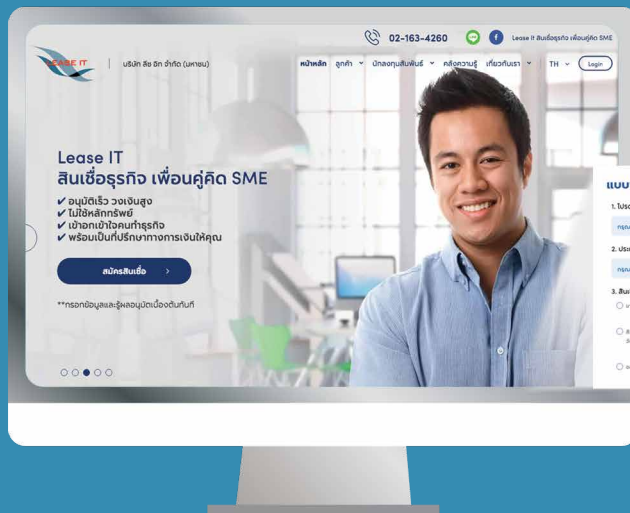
02-163-4260

Lease it สินเชื่อธุรกิจ เพื่อนคู่คิด SME

LEASE IT

บริษัท ลีซ อิท จำกัด (มหาชน)

หน้าหลัก ลูกค้า ประกอบผลิตภัณฑ์ คลังความรู้ เกี่ยวกับเรา TH Login

Lease IT
สินเชื่อธุรกิจ เพื่อนคู่คิด SME

✔ อนุมัติเร็ว วงเงินสูง
✔ ไม่ใช้หลักทรัพย์
✔ เข้าถึงเข้าใจคนทำธุรกิจ
✔ พร้อมเป็นที่ปรึกษาทางการเงินให้คุณ

สมัครสินเชื่อ >

**กรอกข้อมูลและรู้ผลอนุมัติเบื้องต้นทันที

แบบ
1. โปรด
กรุณ
2. ประ
กรุณ
3. สิน
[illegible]